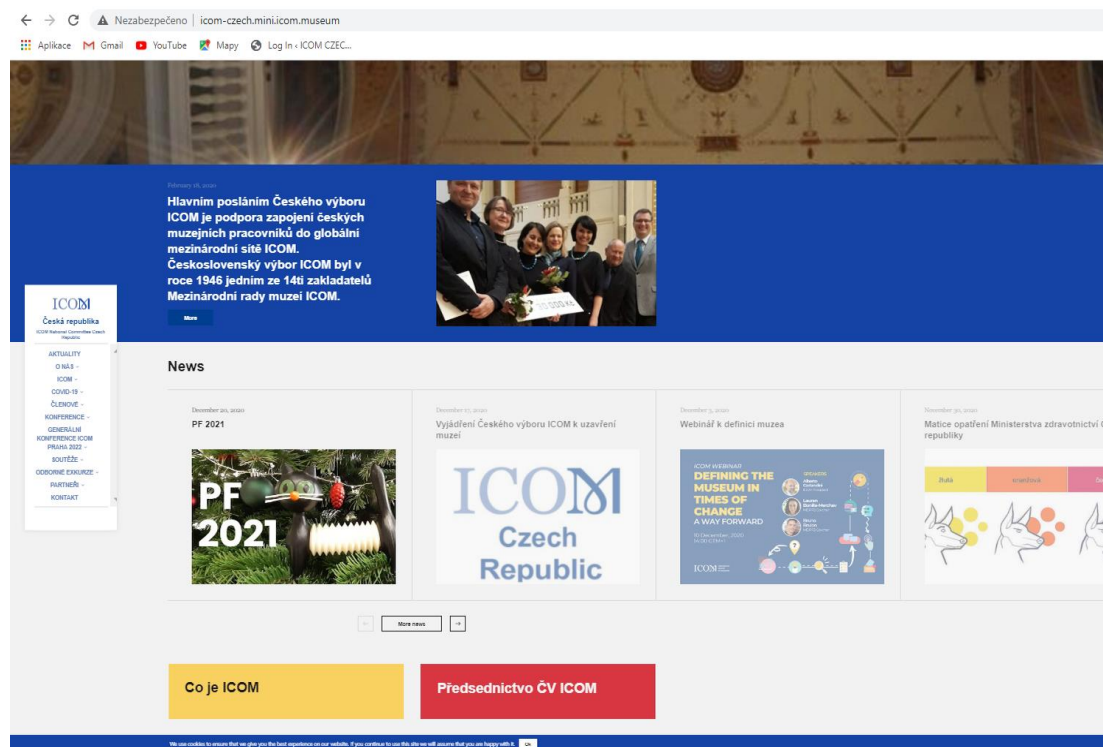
Nezabezpečeno | icom-czech.mini.icom.museum

Aplikace Gmail YouTube Mapy Log In ‹ ICOM CZEC...

February 18, 2020

Hlavním posláním Českého výboru ICOM je podpora zapojení českých muzejních pracovníků do globální mezinárodní sítě ICOM. Československý výbor ICOM byl v roce 1946 jedním ze 14ti zakladatelů Mezinárodní rady muzeí ICOM.

More

ICOM
Česká republika
ICOM National Committee Czech Republic

AKTUALITY
O NÁS
ICOM
COVID-19
ČLENOVÉ
KONFERENCE
GENERÁLNÍ KONFERENCE ICOM PRAHA 2022
SOUTĚŽE
ODBORNÉ EXKURZE
PARTNEŘI
KONTAKT

News

December 20, 2020
PF 2021

PF 2021

December 17, 2020
Vyjádření Českého výboru ICOM k uzavření muzeí

ICOM Czech Republic

December 3, 2020
Webinář k definici muzea

ICOM WEBINAR
DEFINING THE MUSEUM IN TIMES OF CHANGE
A WAY FORWARD

ICOM

November 30, 2020
Matice opatření Ministerstva zdravotnictví České republiky

Bílá Žlutá Oranžová

More news

Co je ICOM

Předsednictvo ČV ICOM

We use cookies to ensure that we give you the best experience on our website. If you continue to use this site we will assume that you are happy with it. Ok